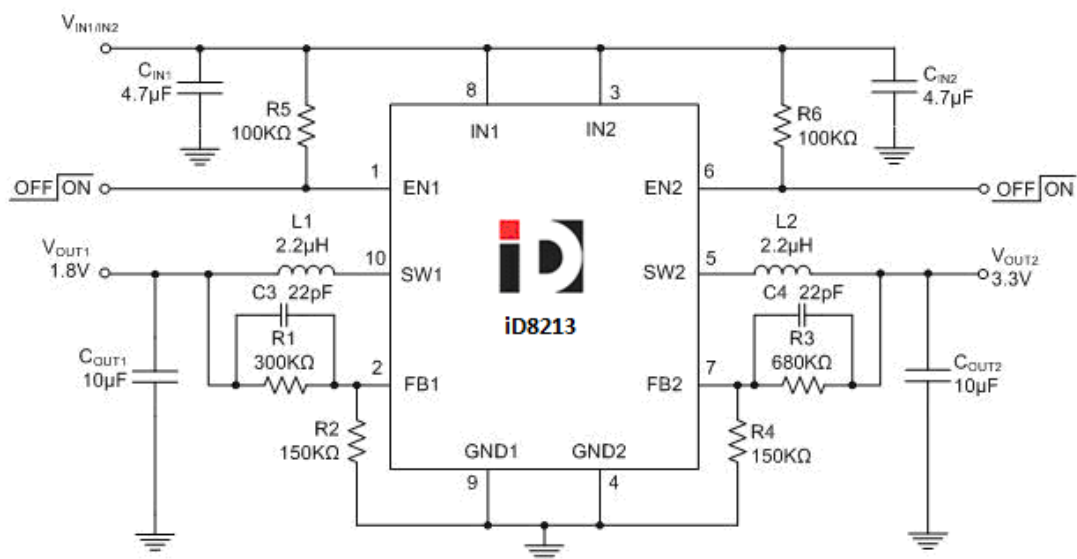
$V_{IN1/IN2}$

$C_{IN1}$ 4.7μF

R5 100KΩ

8 IN1

3 IN2

R6 100KΩ

$C_{IN2}$ 4.7μF

OFF ON

1 EN1

6 EN2

OFF ON

$V_{OUT1}$ 1.8V

L1 2.2μH

10 SW1

iD

iD8213

SW2 5

L2 2.2μH

$V_{OUT2}$ 3.3V

C3 22pF

R1 300KΩ

C4 22pF

R3 680KΩ

$C_{OUT1}$ 10μF

2 FB1

FB2 7

$C_{OUT2}$ 10μF

R2 150KΩ

GND1 9

GND2 4

R4 150KΩ